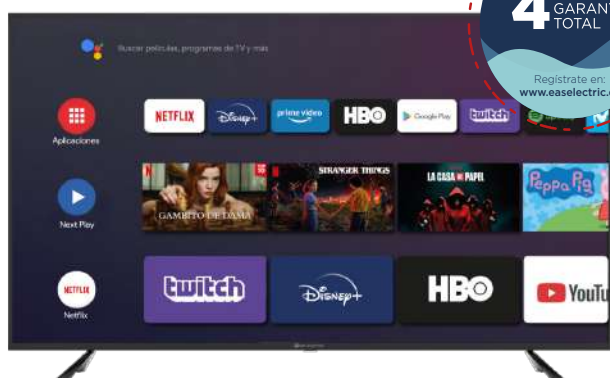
4 GARAN TOTAL

Regístrate en: www.easelectric.

Buscar películas, programas de TV y más

Aplicaciones

NETFLIX

Disney+

prime video

HBO

Google Play

twitch

Next Play

GAMBITO DE DAMA

STRANGER THINGS

LA CASA DE PAPEL

Peppa Pig

NETFLIX

Netflix

twitch

Disney+

HBO

YouTu